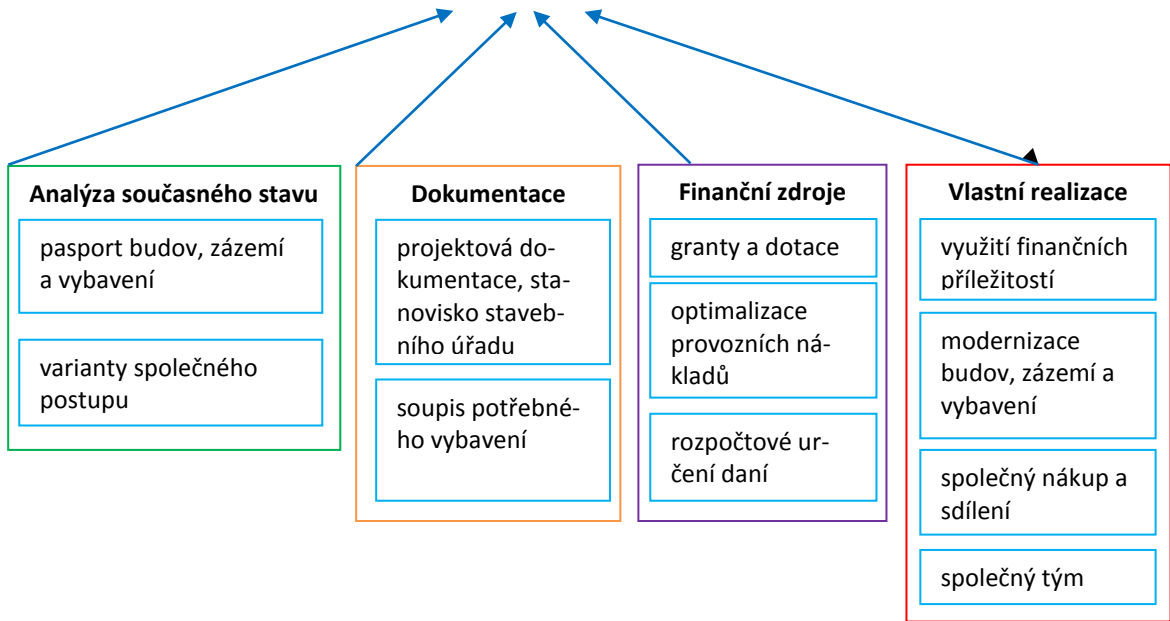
**Analýza současného stavu**

pasport budov, zázemí a vybavení

varianty společného postupu

**Dokumentace**

projektová dokumentace, stanovisko stavebního úřadu

soupis potřebného vybavení

**Finanční zdroje**

granty a dotace

optimalizace provozních nákladů

rozpočtové určení daní

**Vlastní realizace**

využití finančních příležitostí

modernizace budov, zázemí a vybavení

společný nákup a sdílení

společný tým